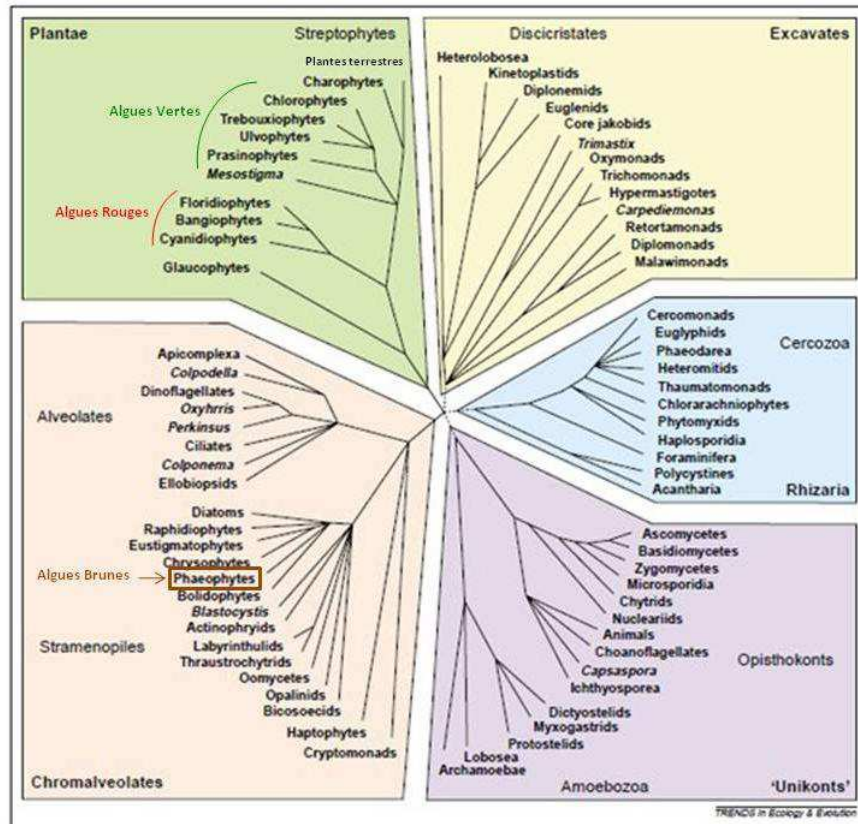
Plantae

Streptophytes

Plantes terrestres
Charophytes
Chlorophytes
Trebouxiophytes
Ulvophytes
Prasinophytes
*Mesostigma*
Floridiophytes
Bangiophytes
Cyanidiophytes
Glaucophytes

Algues Vertes

Algues Rouges

Discicristates

Excavates

Heterolobosea
Kinetoplastids
Diplonemids
Euglenids
Core jakobids
*Trimastix*
Oxymonads
Trichomonads
Hypermastigotes
*Carpediemonas*
Retortamonads
Diplomonads
Malawimonads

Cercozoa

Cercomonads
Euglyphids
Phaeodarea
Heteromitids
Thaumatomonads
Chlorarachniophytes
Phytomyxids
Haplosporidia
Foraminifera
Polycystines
Acantharia

Rhizaria

Alveolates

Apicomplexa
*Colpodella*
Dinoflagellates
*Oxyhrris*
*Perkinsus*
Ciliates
*Colponema*
Ellobiopsids

Diatoms
Raphidiophytes
Eustigmatophytes
Chrysophytes
Phaeophytes
Bolidophytes
*Blastocystis*
Actinophryids
Labyrinthulids
Thraustrochytrids
Oomycetes
Opalinids
Bicosoecids
Haptophytes
Cryptomonads

Algues Brunes

Stramenopiles

Chromalveolates

Ascomycetes
Basidiomycetes
Zygomycetes
Microsporidia
Chytrids
Nucleariids
Animals
Choanoflagellates
*Capsaspora*
Ichthyosporea
Dictyostelids
Myxogastrids
Protostelids
Lobosea
Archamoebae

Opisthokonts

Amoebozoa

'Unikonts'

TRENDS in Ecology & Evolution